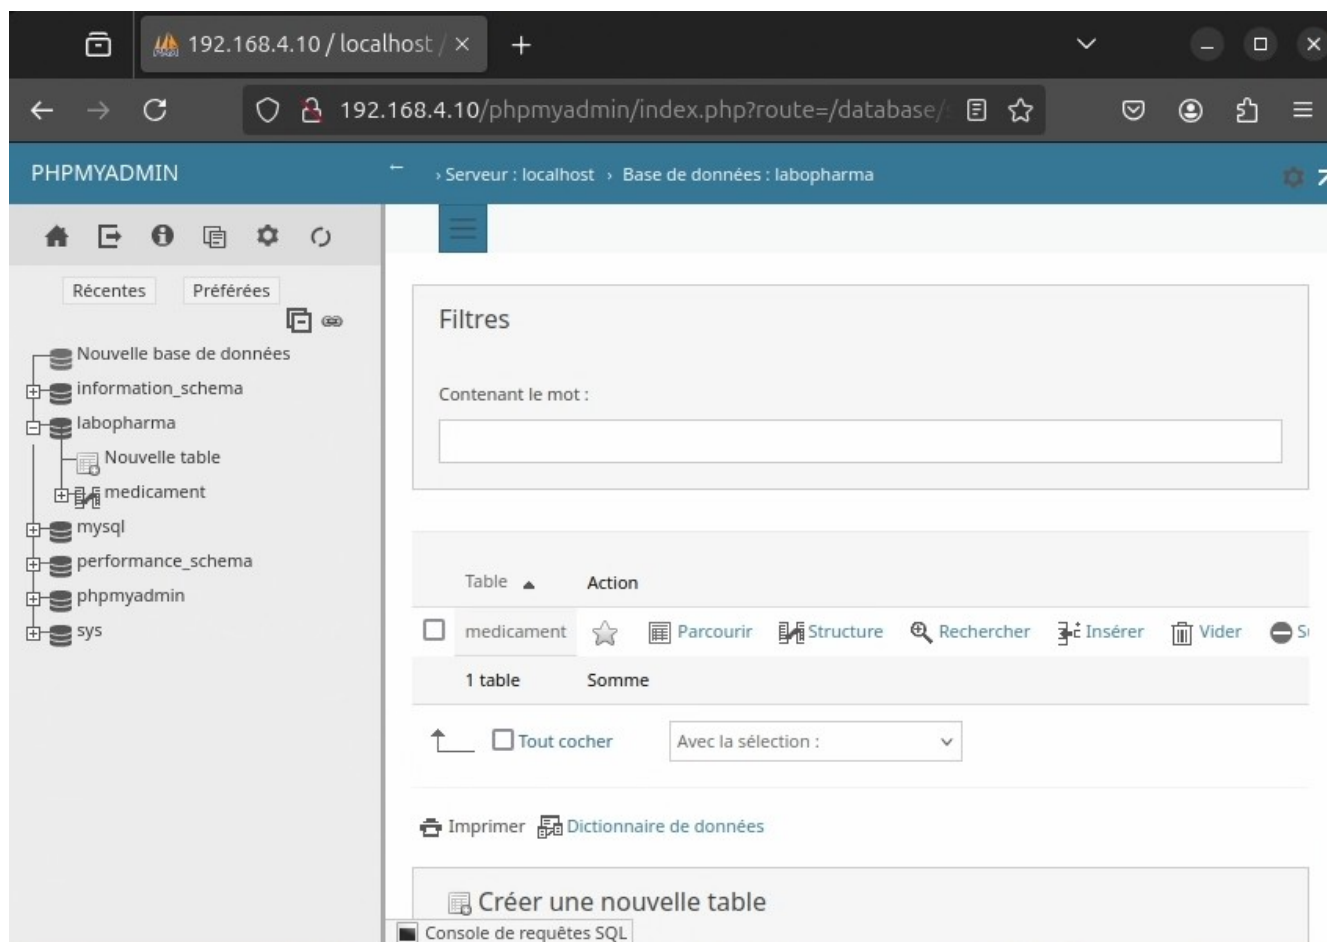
192.168.4.10 / localhost / ×

192.168.4.10/phpmyadmin/index.php?route=/database/

PHPMYADMIN

› Serveur : localhost › Base de données : labopharma

Récentes Préférées

Nouvelle base de données
information_schema
labopharma
Nouvelle table
medicament
mysql
performance_schema
phpmyadmin
sys

Filtres

Contenant le mot :

| | Table | Action | | | | | | |
|---|---|---|---|---|---|---|---|---|
| ☐ | medicament | ☆ | Parcourir | Structure | Rechercher | Insérer | Vider | S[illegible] |
| | 1 table | Somme | | | | | | |

Tout cocher Avec la sélection :

Imprimer Dictionnaire de données

Créer une nouvelle table

Console de requêtes SQL